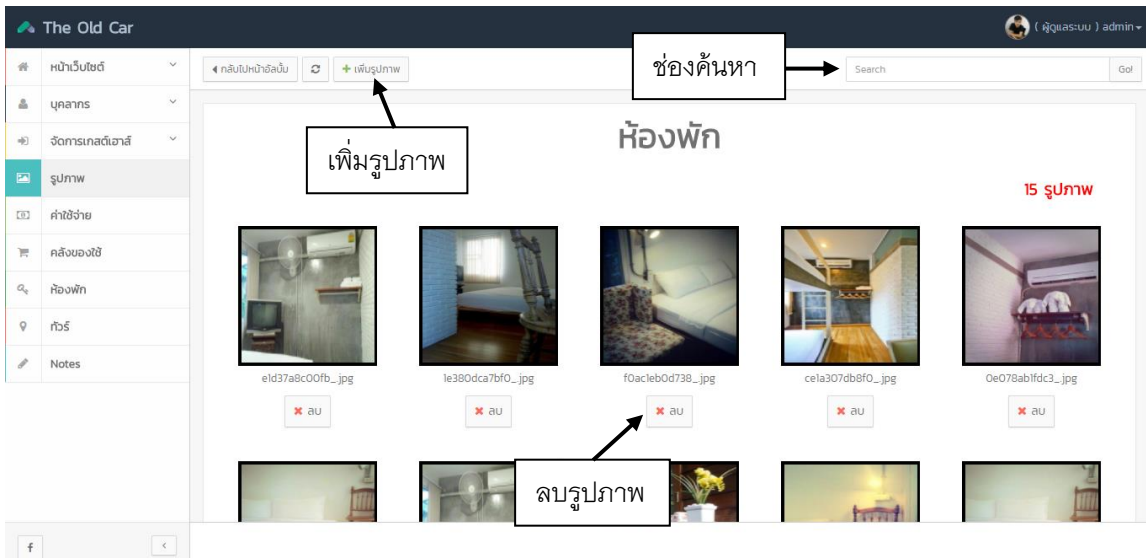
The Old Car

( ผู้ดูแลระบบ ) admin

หน้าเว็บไซต์
บุคลากร
จัดการเกสต์เฮาส์
รูปภาพ
ค่าใช้จ่าย
คลังของใช้
ห้องพัก
ทัวร์
Notes

กลับไปหน้าอัลบั้ม
เพิ่มรูปภาพ

ช่องค้นหา

Search
Go!

เพิ่มรูปภาพ

ห้องพัก

15 รูปภาพ

e1d37a8c00fb_.jpg
ลบ
1e380dca7bf0_.jpg
ลบ
f0ac1eb0d738_.jpg
ลบ
ce1a307db8f0_.jpg
ลบ
0e078ab1fdc3_.jpg
ลบ

ลบรูปภาพ

f